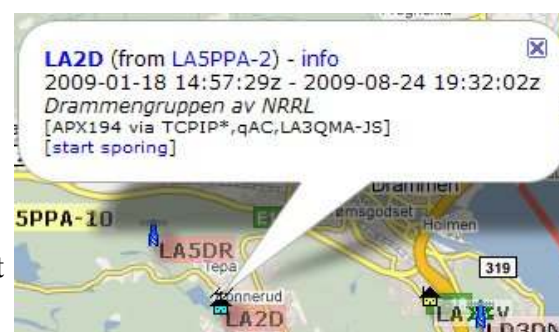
LA2D (from LA5PPA-2) - info
2009-01-18 14:57:29z - 2009-08-24 19:32:02z
*Drammengruppen av NRRL*
[APX194 via TCPIP*,qAC,LA3QMA-JS]
[start sporing]

Drammen
5PPA-10
LA5DR
Tepa
mnerud
LA2D
Holmen
319
LA
LD3D